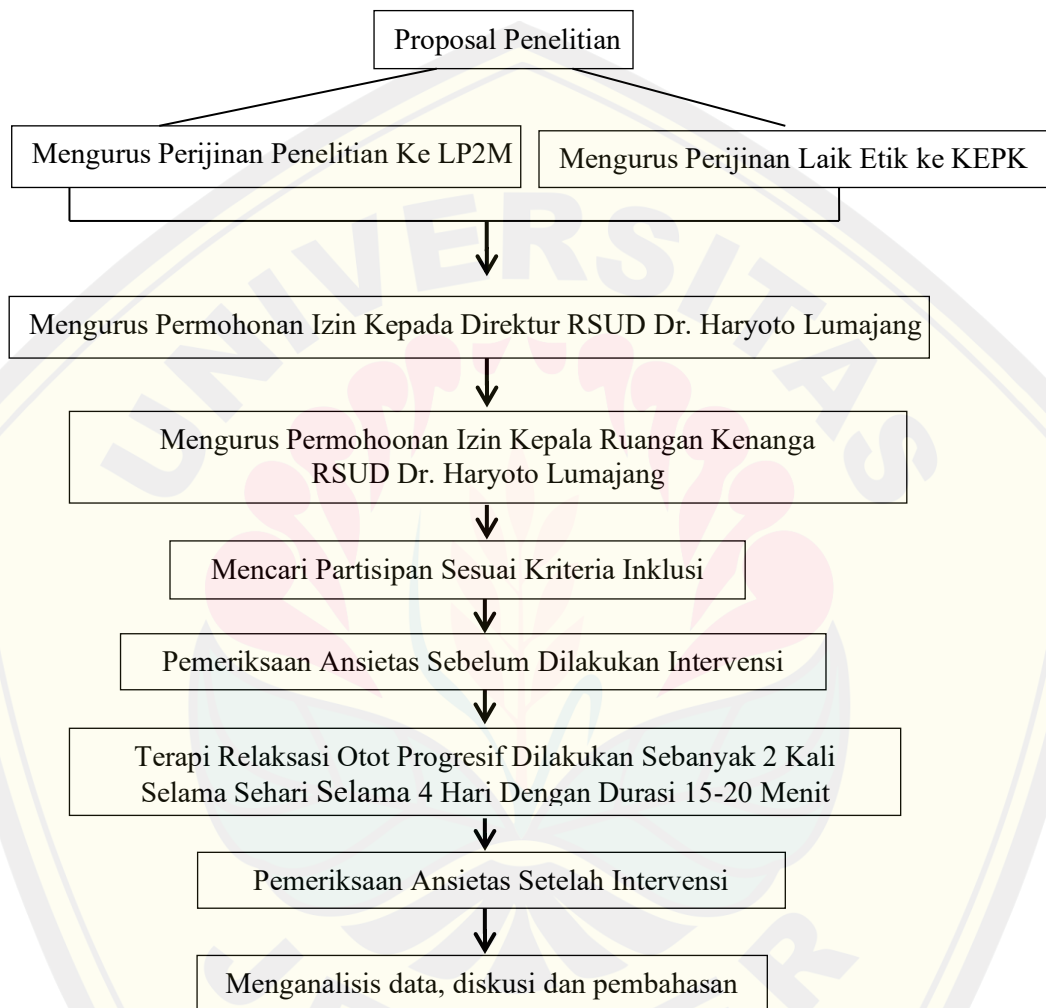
Proposal Penelitian

Mengurus Perijinan Penelitian Ke LP2M

Mengurus Perijinan Laik Etik ke KEPK

Mengurus Permohonan Izin Kepada Direktur RSUD Dr. Haryoto Lumajang

Mengurus Permohoonan Izin Kepala Ruangan Kenanga RSUD Dr. Haryoto Lumajang

Mencari Partisipan Sesuai Kriteria Inklusi

Pemeriksaan Ansietas Sebelum Dilakukan Intervensi

Terapi Relaksasi Otot Progresif Dilakukan Sebanyak 2 Kali Selama Sehari Selama 4 Hari Dengan Durasi 15-20 Menit

Pemeriksaan Ansietas Setelah Intervensi

Menganalisis data, diskusi dan pembahasan